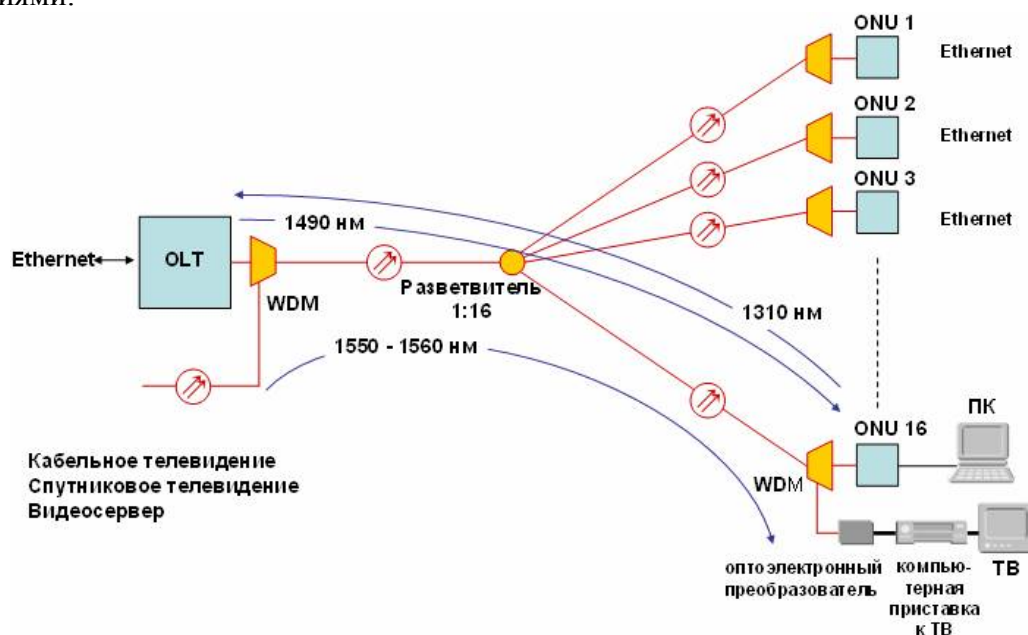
ниями.

ONU 1
Ethernet
ONU 2
Ethernet
ONU 3
Ethernet
1490 нм
Ethernet
OLT
WDM
Разветвитель 1:16
1310 нм
1550 - 1560 нм
ONU 16
ПК
Кабельное телевидение
Спутниковое телевидение
Видеосервер
WDM
оптоэлектронный преобразователь
компьютерная приставка к ТВ
ТВ